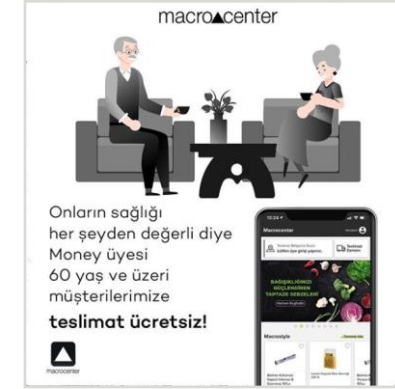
macro▲center

Onların sağlığı her şeyden değerli diye Money üyesi 60 yaş ve üzeri müşterilerimize

teslimat ücretsiz!

macrocenter

Macrocenter

BAĞIŞIKLIĞINIZI GÜÇLENDIREN TAPTAZE SEBZELER

Macrostyle